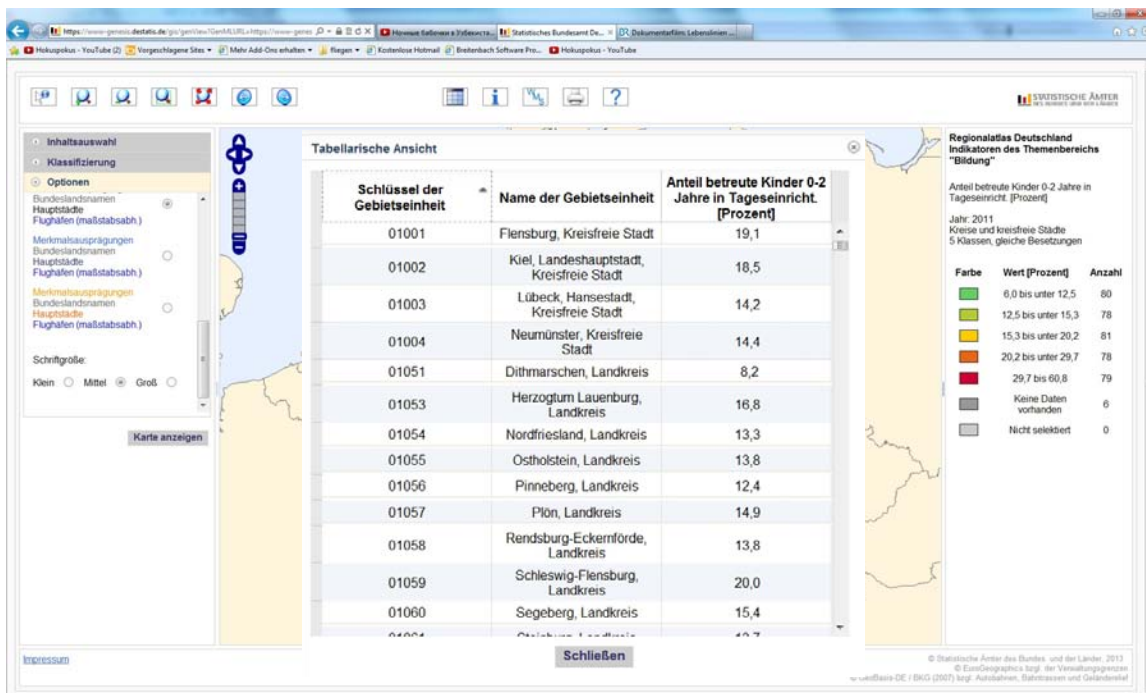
https://www-genesis.destatis.de/gis/genView?GenMLURL=https://www-genes
Новые бабочки в Узбекиста...
Statistisches Bundesamt De...
Dokumentarfilm: Lebenslinien ...

Hokuspokus - YouTube (2) Vorgeschlagene Sites Mehr Add-Ons erhalten fliegen Kostenlose Hotmail Breitenbach Software Pro... Hokuspokus - YouTube

STATISTISCHE ÄMTER DES BUNDES UND DER LÄNDER

Inhaltsauswahl
Klassifizierung
Optionen
Bundeslandsnamen
Hauptstädte
Flughäfen (maßstabsabh.)

Merkmalsausprägungen
Bundeslandsnamen
Hauptstädte
Flughäfen (maßstabsabh.)

Merkmalsausprägungen
Bundeslandsnamen
Hauptstädte
Flughäfen (maßstabsabh.)

Schriftgröße:
Klein Mittel Groß

Karte anzeigen

Tabellarische Ansicht

| Schlüssel der Gebietseinheit | Name der Gebietseinheit | Anteil betreute Kinder 0-2 Jahre in Tageseinricht. [Prozent] |
|---|---|---|
| 01001 | Flensburg, Kreisfreie Stadt | 19,1 |
| 01002 | Kiel, Landeshauptstadt, Kreisfreie Stadt | 18,5 |
| 01003 | Lübeck, Hansestadt, Kreisfreie Stadt | 14,2 |
| 01004 | Neumünster, Kreisfreie Stadt | 14,4 |
| 01051 | Dithmarschen, Landkreis | 8,2 |
| 01053 | Herzogtum Lauenburg, Landkreis | 16,8 |
| 01054 | Nordfriesland, Landkreis | 13,3 |
| 01055 | Ostholstein, Landkreis | 13,8 |
| 01056 | Pinneberg, Landkreis | 12,4 |
| 01057 | Plön, Landkreis | 14,9 |
| 01058 | Rendsburg-Eckernförde, Landkreis | 13,8 |
| 01059 | Schleswig-Flensburg, Landkreis | 20,0 |
| 01060 | Segeberg, Landkreis | 15,4 |
| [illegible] | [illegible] | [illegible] |

Schließen

Regionalatlas Deutschland Indikatoren des Themenbereichs "Bildung"

Anteil betreute Kinder 0-2 Jahre in Tageseinricht. [Prozent]

Jahr: 2011
Kreise und kreisfreie Städte
5 Klassen, gleiche Besetzungen

| Farbe | Wert [Prozent] | Anzahl |
|---|---|---|
| | 6,0 bis unter 12,5 | 80 |
| | 12,5 bis unter 15,3 | 78 |
| | 15,3 bis unter 20,2 | 81 |
| | 20,2 bis unter 29,7 | 78 |
| | 29,7 bis 60,8 | 79 |
| | Keine Daten vorhanden | 6 |
| | Nicht selektiert | 0 |

Impressum

© Statistische Ämter des Bundes und der Länder, 2013
© EuroGeographics bzgl. der Verwaltungsgrenzen
© GeoBasis-DE / BKG (2007) bzgl. Autobahnen, Bahntrassen und Geländerelief